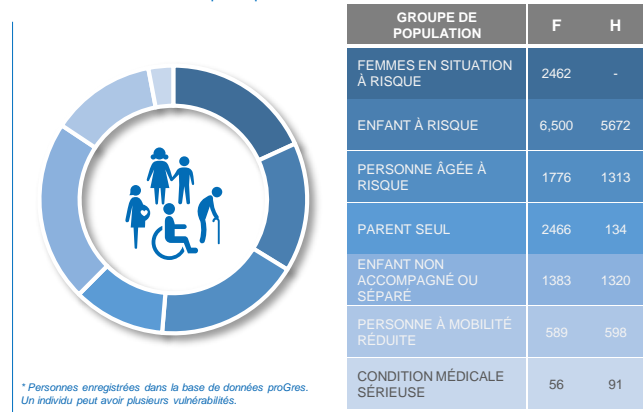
| GROUPE DE POPULATION | F | H |
|---|---|---|
| FEMMES EN SITUATION À RISQUE | 2462 | - |
| ENFANT À RISQUE | 6,500 | 5672 |
| PERSONNE ÂGÉE À RISQUE | 1776 | 1313 |
| PARENT SEUL | 2466 | 134 |
| ENFANT NON ACCOMPAGNÉ OU SÉPARÉ | 1383 | 1320 |
| PERSONNE À MOBILITÉ RÉDUITE | 589 | 598 |
| CONDITION MÉDICALE SÉRIEUSE | 56 | 91 |

* Personnes enregistrées dans la base de données proGres. Un individu peut avoir plusieurs vulnérabilités.